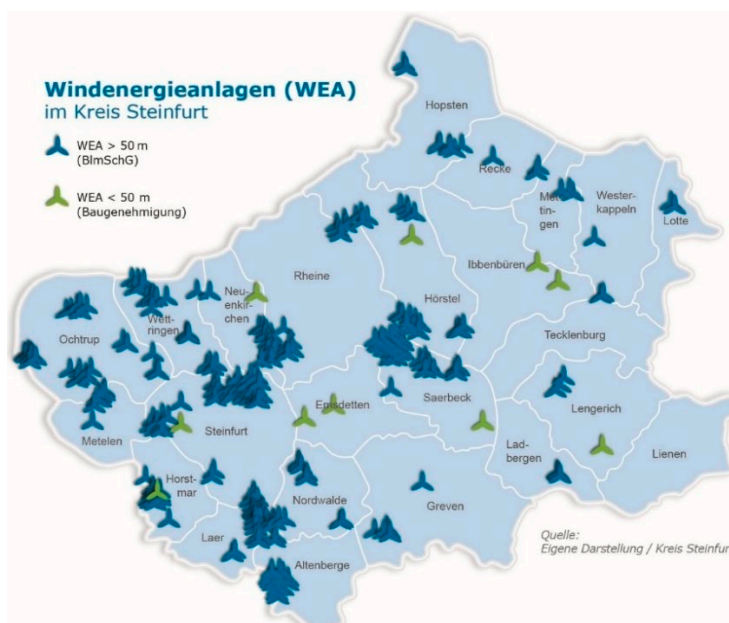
Windenergieanlagen (WEA)
im Kreis Steinfurt

WEA > 50 m (BImSchG)

WEA < 50 m (Baugenehmigung)

Hopsten

Recke

Mettingen

Westerkappeln

Lotte

Ibbenbüren

Rheine

Neuenkirchen

Wettringen

Ochtrup

Hörstel

Tecklenburg

Emsdetten

Saerbeck

Lengerich

Steinfurt

Metelen

Ladbergen

Lienen

Horstmar

Nordwalde

Greven

Laer

Altenberge

Quelle:
Eigene Darstellung / Kreis Steinfur